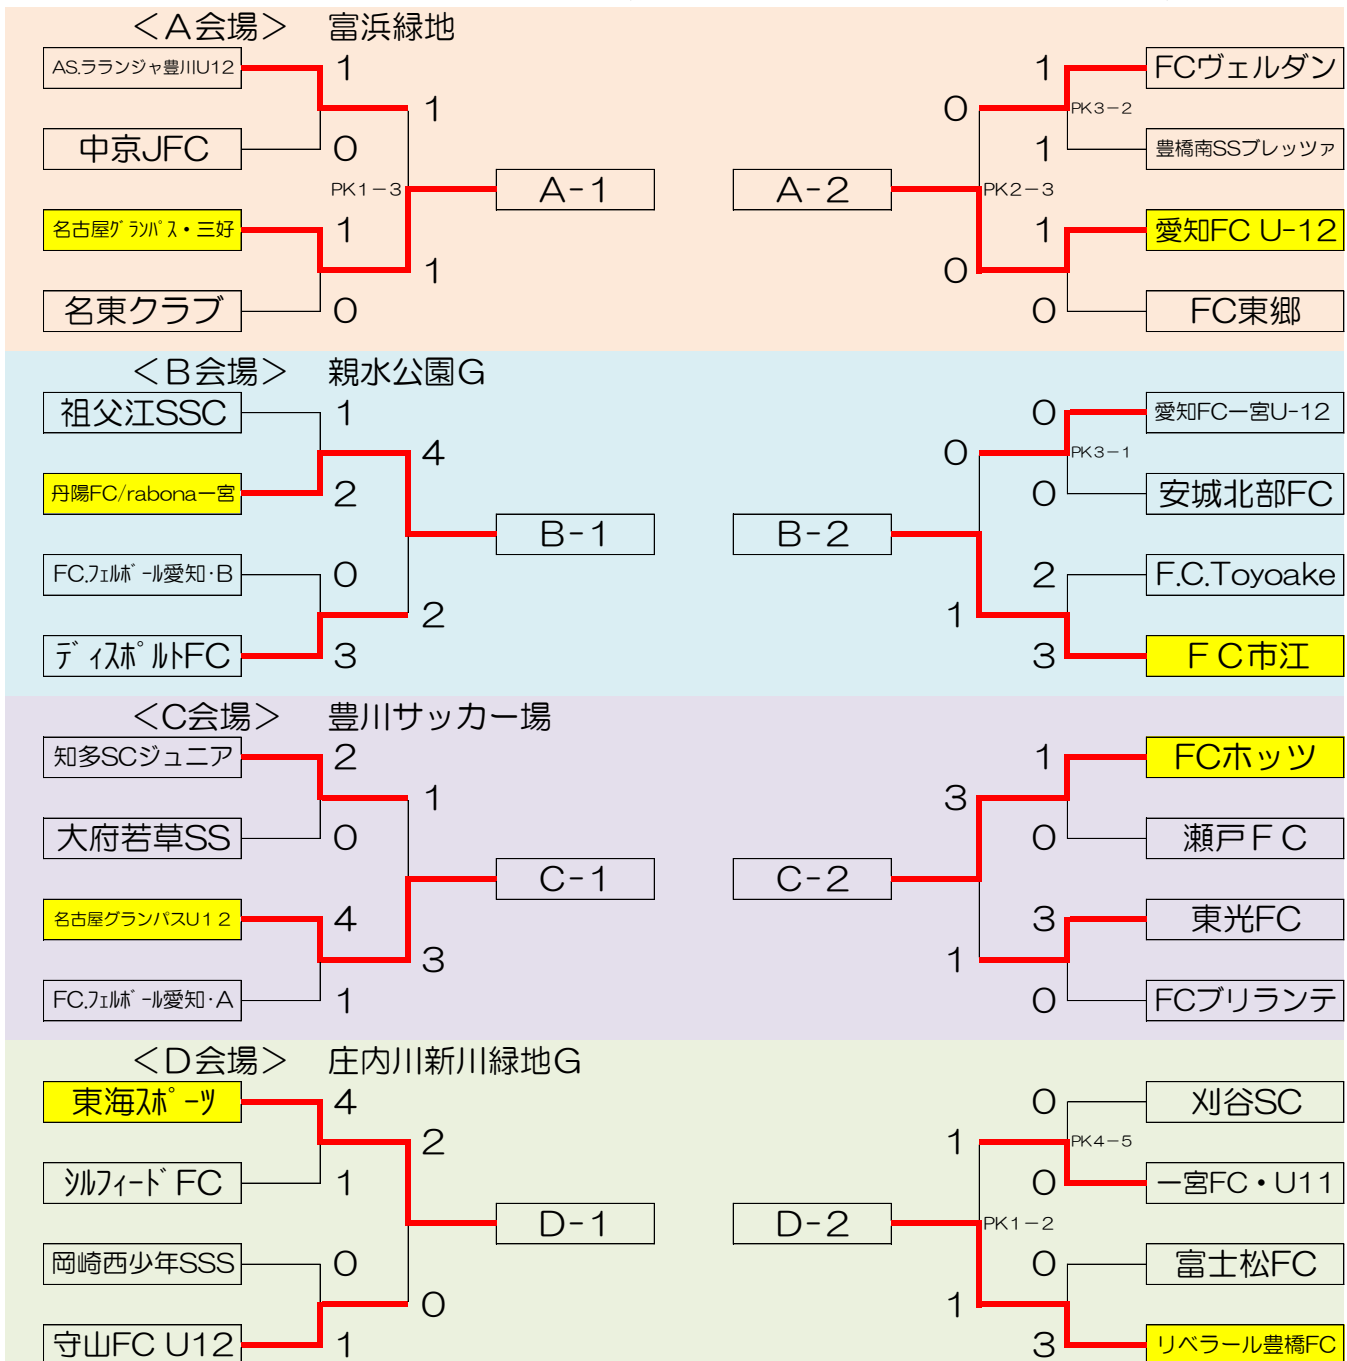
＜A会場＞　富浜緑地

AS.ラランジャ豊川U12　1
中京JFC　0
名古屋ｸﾞﾗﾝﾊﾟｽ・三好　1
名東クラブ　0

1
PK1－3
1

A-1

A-2

0
PK2－3
0

FCヴェルダン　1
PK3－2
豊橋南SSプレッツァ　1
愛知FC U-12　1
FC東郷　0

＜B会場＞　親水公園G

祖父江SSC　1
丹陽FC/rabona一宮　2
FC.ﾌｪﾙﾎﾞｰﾙ愛知・B　0
ﾃﾞｨｽﾎﾟﾙFC　3

4
2

B-1

B-2

0
1

愛知FC一宮U-12　0
PK3－1
安城北部FC　0
F.C.Toyoake　2
F C市江　3

＜C会場＞　豊川サッカー場

知多SCジュニア　2
大府若草SS　0
名古屋グランパスU1２　4
FC.ﾌｪﾙﾎﾞｰﾙ愛知・A　1

1
3

C-1

C-2

3
1

FCホッツ　1
瀬戸ＦＣ　0
東光FC　3
FCブリランテ　0

＜D会場＞　庄内川新川緑地G

東海ｽﾎﾟｰﾂ　4
ｼﾙﾌｨｰﾄﾞFC　1
岡崎西少年SSS　0
守山FC U12　1

2
0

D-1

D-2

1
PK1－2
1

刈谷SC　0
PK4－5
一宮FC・U11　0
富士松FC　0
リベラール豊橋FC　3